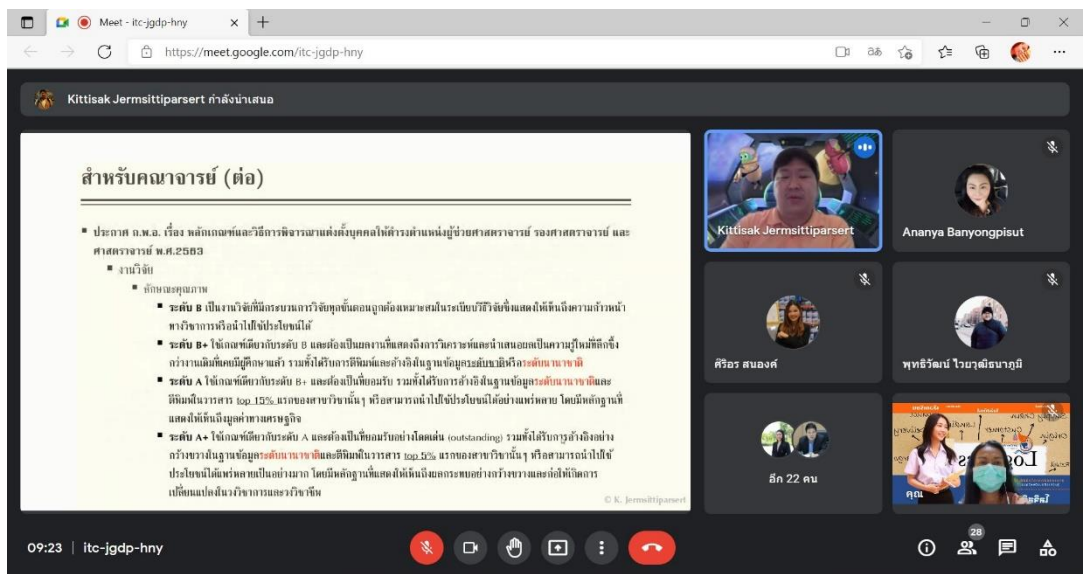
Meet - itc-jgdp-hny

https://meet.google.com/itc-jgdp-hny

Kittisak Jermsittiparsert กำลังนำเสนอ

สำหรับคณาจารย์ (ต่อ)

■ ประกาศ ก.พ.อ. เรื่อง หลักเกณฑ์และวิธีการพิจารณาแต่งตั้งบุคคลให้ดำรงตำแหน่งผู้ช่วยศาสตราจารย์ รองศาสตราจารย์ และศาสตราจารย์ พ.ศ.2563

■ งานวิจัย

■ ลักษณะคุณภาพ

■ ระดับ B เป็นงานวิจัยที่มีกระบวนการวิจัยทุกขั้นตอนถูกต้องเหมาะสมในระเบียบวิธีวิจัยซึ่งแสดงให้เห็นถึงความก้าวหน้าทางวิชาการหรือนำไปใช้ประโยชน์ได้

■ ระดับ B+ ใช้เกณฑ์เดียวกับระดับ B และต้องเป็นผลงานที่แสดงถึงการวิเคราะห์และนำเสนอผลเป็นความรู้ใหม่ที่ลึกซึ้งกว่างานเดิมที่เคยมีผู้ศึกษาแล้ว รวมทั้งได้รับการตีพิมพ์และอ้างอิงในฐานข้อมูลระดับชาติหรือระดับนานาชาติ

■ ระดับ A ใช้เกณฑ์เดียวกับระดับ B+ และต้องเป็นที่ยอมรับ รวมทั้งได้รับการอ้างอิงในฐานข้อมูลระดับนานาชาติและมีผลในวารสาร top 15% แรกของสาขาวิชานั้น ๆ หรือสามารถนำไปใช้ประโยชน์ได้อย่างแพร่หลาย โดยมีหลักฐานที่แสดงให้เห็นถึงมูลค่าทางเศรษฐกิจ

■ ระดับ A+ ใช้เกณฑ์เดียวกับระดับ A และต้องเป็นที่ยอมรับอย่างโดดเด่น (outstanding) รวมทั้งได้รับการอ้างอิงอย่างกว้างขวางในฐานข้อมูลระดับนานาชาติและตีพิมพ์ในวารสาร top 5% แรกของสาขาวิชานั้น ๆ หรือสามารถนำไปใช้ประโยชน์ได้แพร่หลายเป็นอย่างมาก โดยมีหลักฐานที่แสดงให้เห็นถึงผลกระทบอย่างกว้างขวางและก่อให้เกิดการเปลี่ยนแปลงในวงวิชาการและวิชาชีพ

© K. Jermsittiparsert

Kittisak Jermsittiparsert

Ananya Banyongpisut

ศิริอร สนองค์

พุทธิวัฒน์ ไวยาวุฒิธนาภูมิ

อีก 22 คน

คุณ

09:23 | itc-jgdp-hny

28